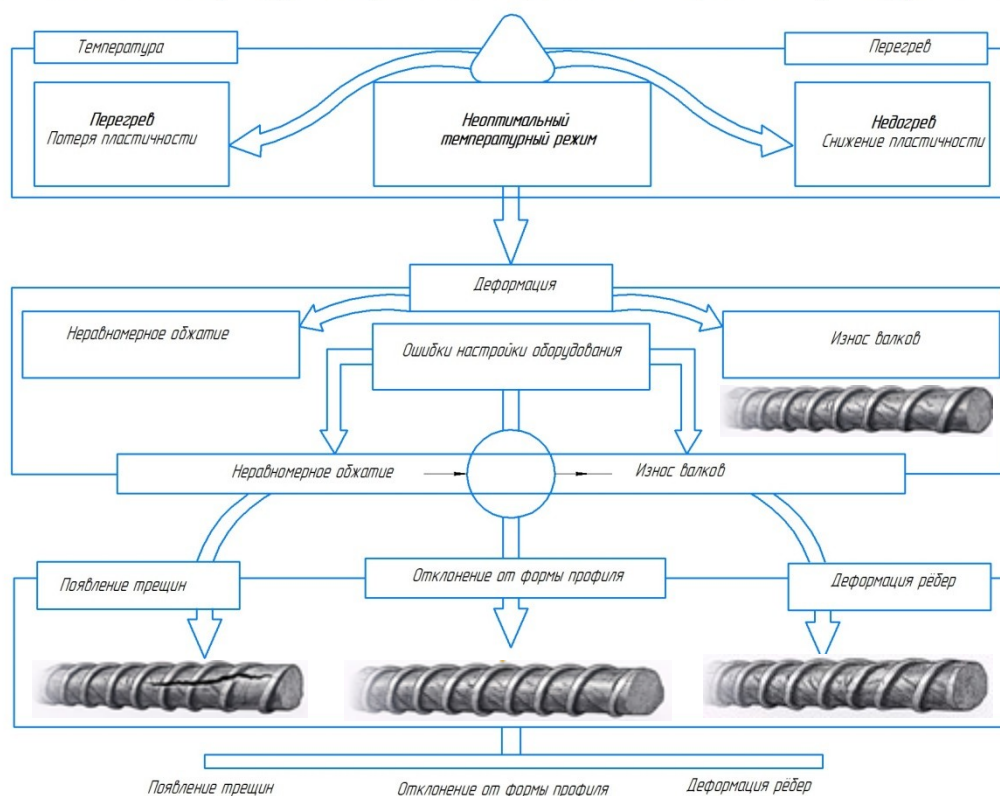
Температура

Перегрев

Перегрев
Потеря пластичности

Неоптимальный температурный режим

Недогрев
Снижение пластичности

Деформация

Неравномерное обжатие

Ошибки настройки оборудования

Износ валков

Неравномерное обжатие

Износ валков

Появление трещин

Отклонение от формы профиля

Деформация рёбер

Появление трещин

Отклонение от формы профиля

Деформация рёбер